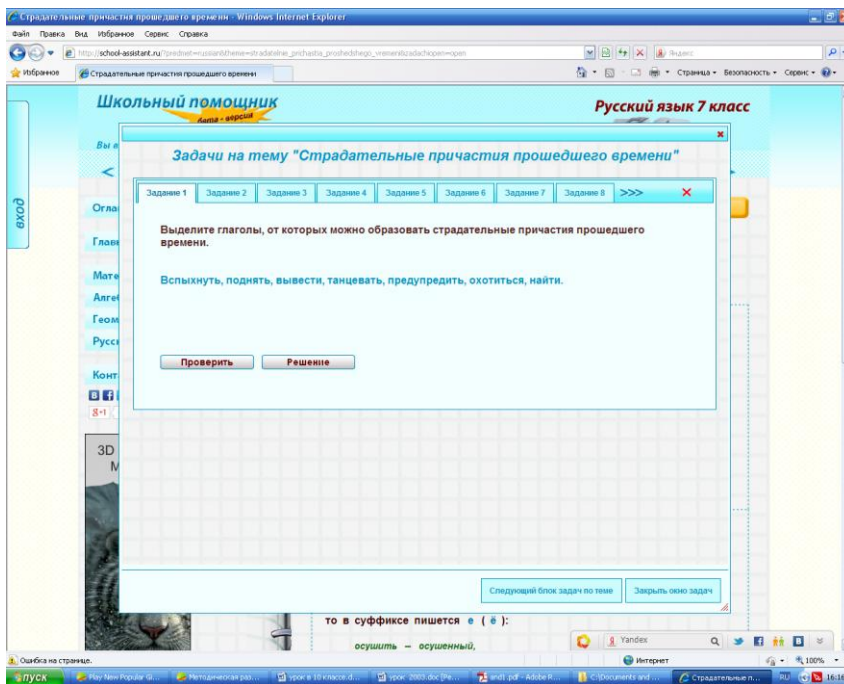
Страдательные причастия прошедшего времени - Windows Internet Explorer

Файл Правка Вид Избранное Сервис Справка

http://school-assistant.ru/?predmet=russian&theme=stradatelnie_prichastia_proshedshego_vremeni&zadachiopen=open

Яндекс

Избранное

Страдательные причастия прошедшего времени

Страница Безопасность Сервис

Школьный помощник

бета - версия

Русский язык 7 класс

вход

Вы в

Огла

Глав

Мате

Алге

Геом

Русс

Конт

3D

М

Задачи на тему "Страдательные причастия прошедшего времени"

| Задание 1 | Задание 2 | Задание 3 | Задание 4 | Задание 5 | Задание 6 | Задание 7 | Задание 8 | >>> |
|---|---|---|---|---|---|---|---|---|

Выделите глаголы, от которых можно образовать страдательные причастия прошедшего времени.

Вспыхнуть, поднять, вывести, танцевать, предупредить, охотиться, найти.

Проверить

Решение

Следующий блок задач по теме

Закрыть окно задач

то в суффиксе пишется е ( ё ):

осушить – осушенный,

Yandex

Ошибка на странице.

Интернет

100%

пуск

Play New Popular Gi...

Методическая раз...

урок в 10 классе.d...

урок 2003.doc [Ре...

and1.pdf - Adobe R...

C:\Documents and ...

Страдательные п...

RU

16:1